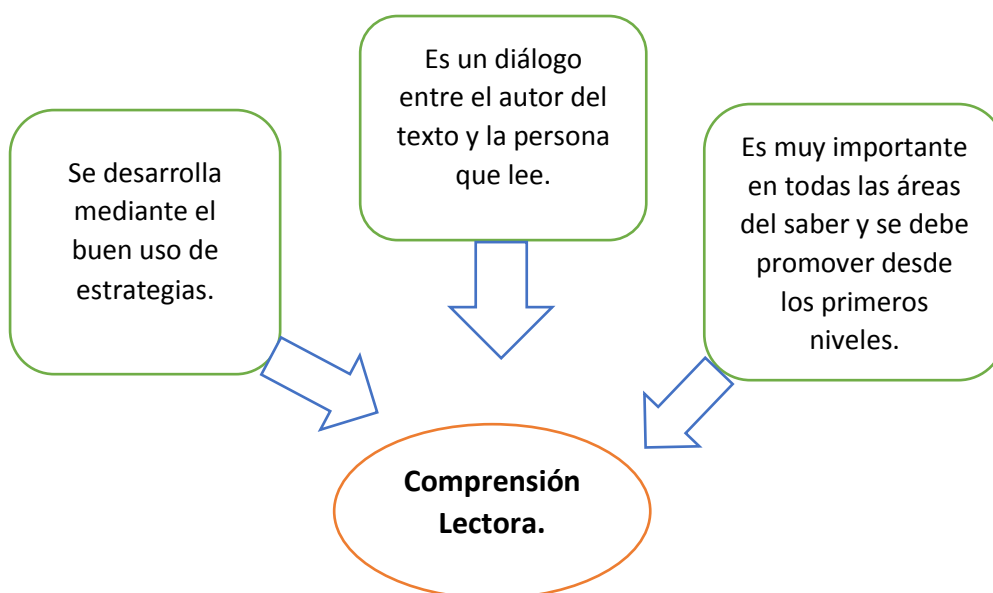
Es un diálogo entre el autor del texto y la persona que lee.

Se desarrolla mediante el buen uso de estrategias.

Es muy importante en todas las áreas del saber y se debe promover desde los primeros niveles.

**Comprensión Lectora.**